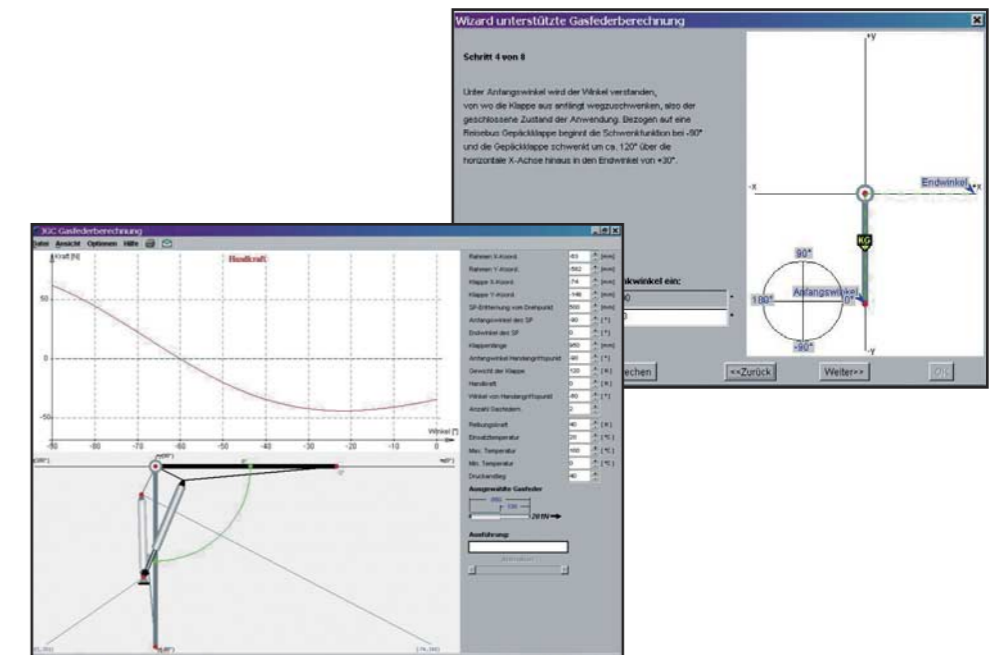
Wizard unterstützte Gasfederberechnung

Schritt 4 von 8

Unter Anfangswinkel wird der Winkel verstanden, von wo die Klappe aus anfängt wegzuschwenken, also der geschlossene Zustand der Anwendung. Bezogen auf eine Reisebus Gepäckklappe beginnt die Schwenkfunktion bei -90° und die Gepäckklappe schwenkt um ca. 120° über die horizontale X-Achse hinaus in den Endwinkel von +30°.

kwinkel ein:

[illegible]chnen

<<Zurück

Weiter>>

OK

+y

-x

+x

-y

Endwinkel

Anfangswinkel

90°

180°

0°

-90°

KG

KGC Gasfederberechnung

Datei Ansicht Optionen Hilfe

Kraft [N]

Handkraft

50

0

-50

Winkel [°]

-90 -80 -70 -60 -50 -40 -30 -20 -10 0

Rahmen X-Koord. | -93 | [mm]
Rahmen Y-Koord. | -582 | [mm]
Klappe X-Koord. | -74 | [mm]
Klappe Y-Koord. | -148 | [mm]
SP-Entfernung vom Drehpunkt | 500 | [mm]
Anfangswinkel des SP | -90 | [°]
Endwinkel des SP | 0 | [°]
Klappenlänge | 950 | [mm]
Anfangswinkel Handangriffspunkt | -90 | [°]
Gewicht der Klappe | 120 | [N]
Handkraft | 0 | [N]
Winkel von Handangriffspunkt | -90 | [°]
Anzahl Gasfedern | 2 |
Reibungskraft | 40 | [N]
Einsatztemperatur | 20 | [°C]
Max. Temperatur | 100 | [°C]
Min. Temperatur | 0 | [°C]
Druckanstieg | 40 |

Ausgewählte Gasfeder

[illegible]

Ausführung:

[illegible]